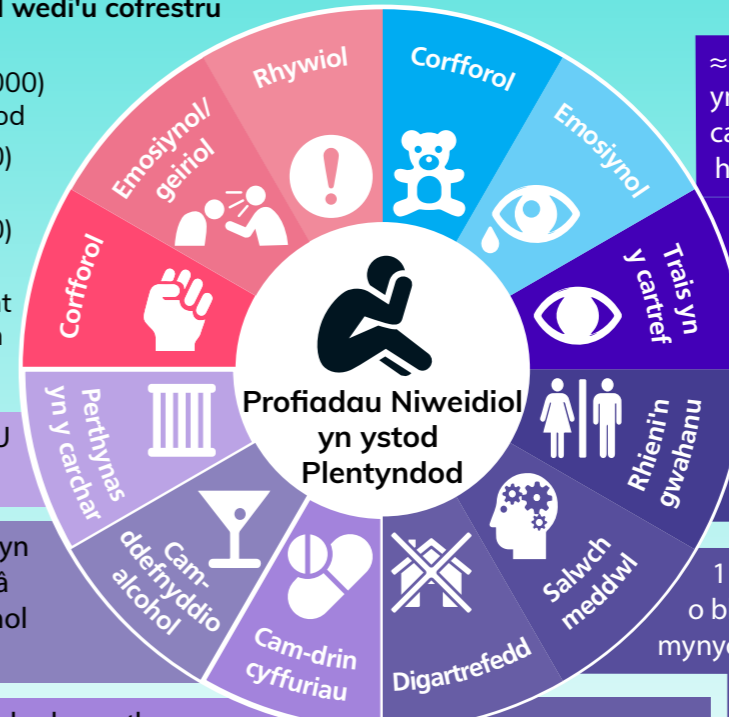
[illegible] wedi'u cofrestru

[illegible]000)
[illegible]od
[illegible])
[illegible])
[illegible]t
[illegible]n

Rhywiol
Corfforol
Emosiynol
Emosiynol/ geiriol
Corfforol
Trais yn y cartref
Perthynas yn y carchar
Rhieni'n gwahanu
Cam-ddefnyddio alcohol
Salwch meddwl
Cam-drin cyffuriau
Digartrefedd

Profiadau Niweidiol yn ystod Plentyndod

≈
yn
ca
h

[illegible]U

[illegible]yn
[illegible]â
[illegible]nol

1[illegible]
o b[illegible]
mynyc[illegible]